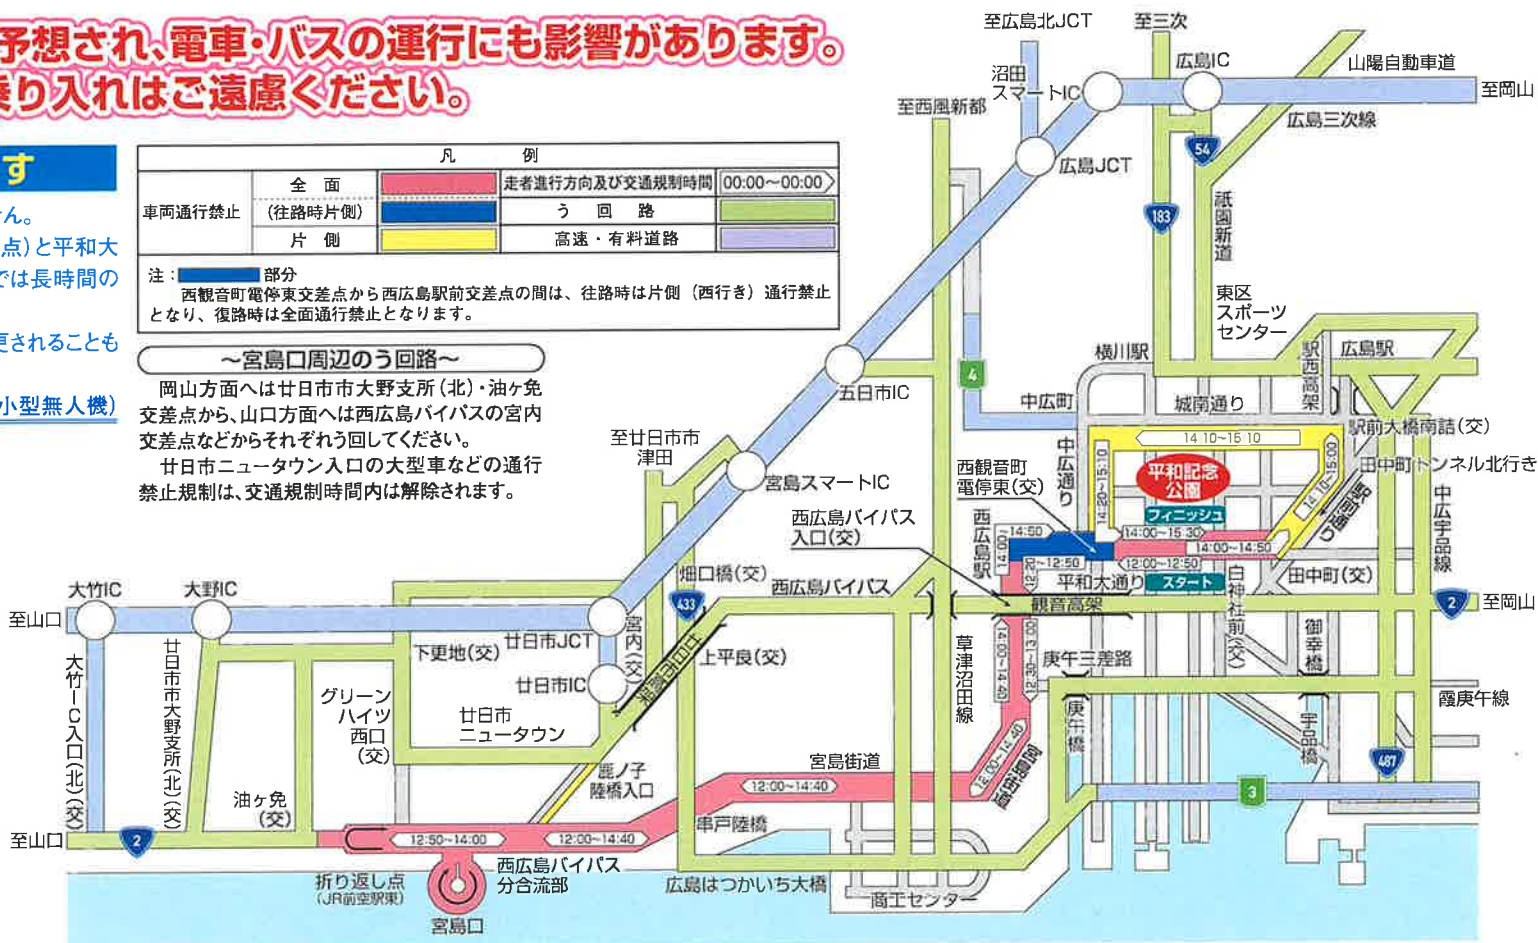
予想され、電車・バスの運行にも影響があります。
乗り入れはご遠慮ください。

す
ん。
点)と平和大
では長時間の
更されることも
小型無人機)

| 凡例 | | | | | |
|---|---|---|---|---|---|
| 車両通行禁止 | 全面 | | 走者進行方向及び交通規制時間 | 00:00~00:00 | |
| | (往路時片側) | | う回路 | | |
| | 片側 | | 高速・有料道路 | | |

注：部分
西観音町電停東交差点から西広島駅前交差点の間は、往路時は片側（西行き）通行禁止となり、復路時は全面通行禁止となります。

～宮島口周辺のう回路～
岡山方面へは廿日市市大野支所(北)・油ヶ免交差点から、山口方面へは西広島バイパスの宮内交差点などからそれぞれう回してください。
廿日市ニュータウン入口の大型車などの通行禁止規制は、交通規制時間内は解除されます。

至広島北JCT
至三次
沼田スマートIC
広島IC
山陽自動車道
至岡山
至西風新都
広島三次線
広島JCT
54
183
祇園新道
東区スポーツセンター
4
横川駅
広島駅
駅西高架
五日市IC
中広町
城南通り
駅前大橋南詰(交)
14:10~15:10
田中町トンネル北行き
至廿日市市津田
中広通り
西観音町電停東(交)
平和記念公園
14:20~15:10
14:10~15:00
中広宇品線
宮島スマートIC
フィニッシュ
14:00~15:30
西広島駅
14:50
14:00~14:50
西広島バイパス入口(交)
12:50
12:00~12:50
平和大通り
スタート
田中町(交)
畑口橋(交)
西広島バイパス
白神社前(交)
大竹IC
大野IC
433
観音高架
2
至岡山
至山口
宮内(交)
廿日市JCT
下更地(交)
上平良(交)
14:00~14:40
13:00~13:40
庚午三差路
御幸橋
大竹IC入口(北)(交)
廿日市市大野支所(北)(交)
グリーンハイツ西口(交)
廿日市IC
廿日市ニュータウン
草津沼田線
庚午橋
霞庚午線
平良バイパス
宇品橋
14:00~14:40
宮島街道
鹿ノ子陸橋入口
12:00~14:40
旧宮島街道
487
3
油ヶ免(交)
至山口
2
12:50~14:00
12:00~14:40
串戸陸橋
折り返し点(JR前空駅東)
西広島バイパス分合流部
広島はつかいち大橋
商工センター
宮島口